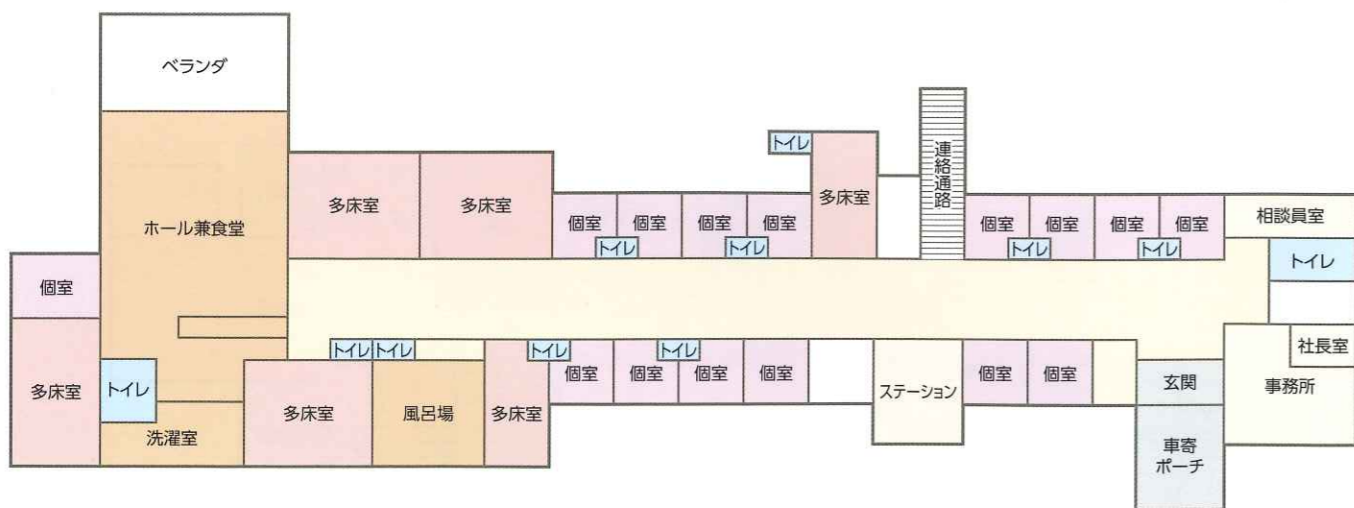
ベランダ

ホール兼食堂

多床室

多床室

トイレ

個室

個室

個室

個室

トイレ

トイレ

多床室

連絡通路

個室

個室

個室

個室

トイレ

トイレ

相談員室

トイレ

個室

多床室

トイレ

洗濯室

トイレ

トイレ

多床室

風呂場

多床室

トイレ

トイレ

個室

個室

個室

個室

ステーション

個室

個室

玄関

車寄
ポーチ

社長室

事務所